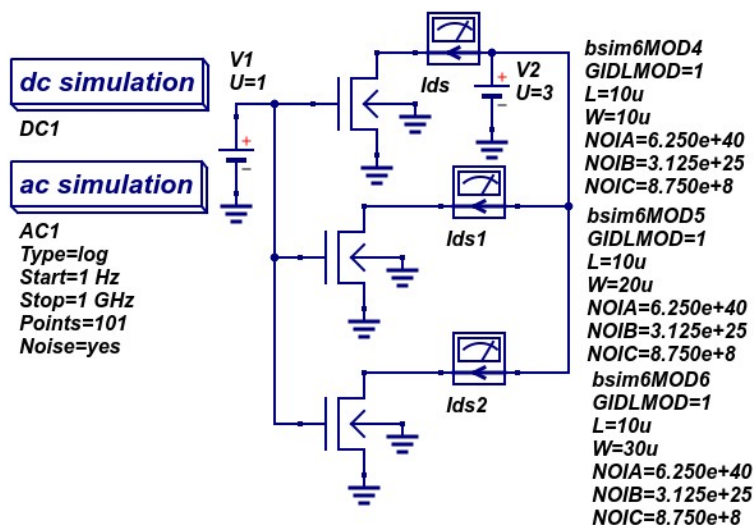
dc simulation
DC1

ac simulation
AC1
Type=log
Start=1 Hz
Stop=1 GHz
Points=101
Noise=yes

V1
U=1

Ids

V2
U=3

bsim6MOD4
GIDLMOD=1
L=10u
W=10u
NOIA=6.250e+40
NOIB=3.125e+25
NOIC=8.750e+8

Ids1

bsim6MOD5
GIDLMOD=1
L=10u
W=20u
NOIA=6.250e+40
NOIB=3.125e+25
NOIC=8.750e+8

Ids2

bsim6MOD6
GIDLMOD=1
L=10u
W=30u
NOIA=6.250e+40
NOIB=3.125e+25
NOIC=8.750e+8